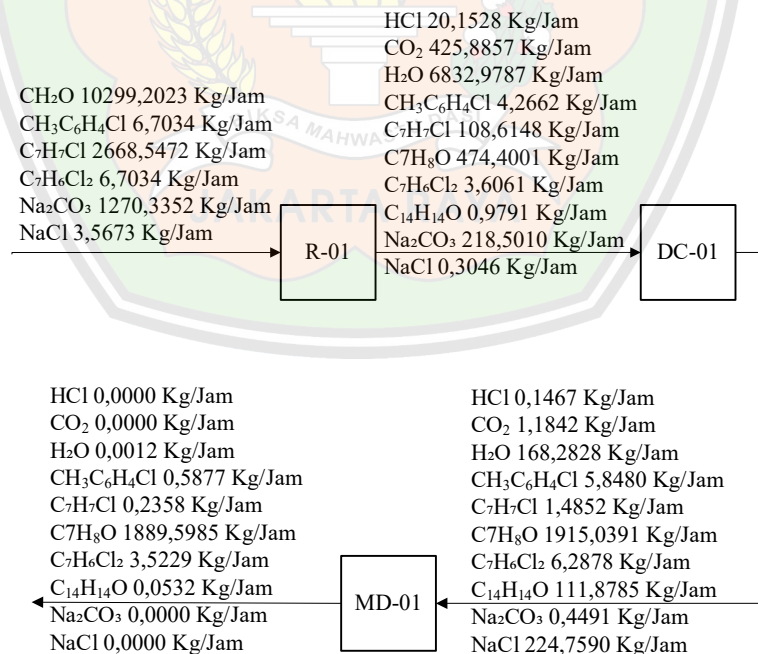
$CH_2O$ 10299,2023 Kg/Jam
$CH_3C_6H_4Cl$ 6,7034 Kg/Jam
$C_7H_7Cl$ 2668,5472 Kg/Jam
$C_7H_6Cl_2$ 6,7034 Kg/Jam
$Na_2CO_3$ 1270,3352 Kg/Jam
NaCl 3,5673 Kg/Jam

R-01

HCl 20,1528 Kg/Jam
$CO_2$ 425,8857 Kg/Jam
$H_2O$ 6832,9787 Kg/Jam
$CH_3C_6H_4Cl$ 4,2662 Kg/Jam
$C_7H_7Cl$ 108,6148 Kg/Jam
$C7H_8O$ 474,4001 Kg/Jam
$C_7H_6Cl_2$ 3,6061 Kg/Jam
$C_{14}H_{14}O$ 0,9791 Kg/Jam
$Na_2CO_3$ 218,5010 Kg/Jam
NaCl 0,3046 Kg/Jam

DC-01

HCl 0,0000 Kg/Jam
$CO_2$ 0,0000 Kg/Jam
$H_2O$ 0,0012 Kg/Jam
$CH_3C_6H_4Cl$ 0,5877 Kg/Jam
$C_7H_7Cl$ 0,2358 Kg/Jam
$C7H_8O$ 1889,5985 Kg/Jam
$C_7H_6Cl_2$ 3,5229 Kg/Jam
$C_{14}H_{14}O$ 0,0532 Kg/Jam
$Na_2CO_3$ 0,0000 Kg/Jam
NaCl 0,0000 Kg/Jam

MD-01

HCl 0,1467 Kg/Jam
$CO_2$ 1,1842 Kg/Jam
$H_2O$ 168,2828 Kg/Jam
$CH_3C_6H_4Cl$ 5,8480 Kg/Jam
$C_7H_7Cl$ 1,4852 Kg/Jam
$C7H_8O$ 1915,0391 Kg/Jam
$C_7H_6Cl_2$ 6,2878 Kg/Jam
$C_{14}H_{14}O$ 111,8785 Kg/Jam
$Na_2CO_3$ 0,4491 Kg/Jam
NaCl 224,7590 Kg/Jam